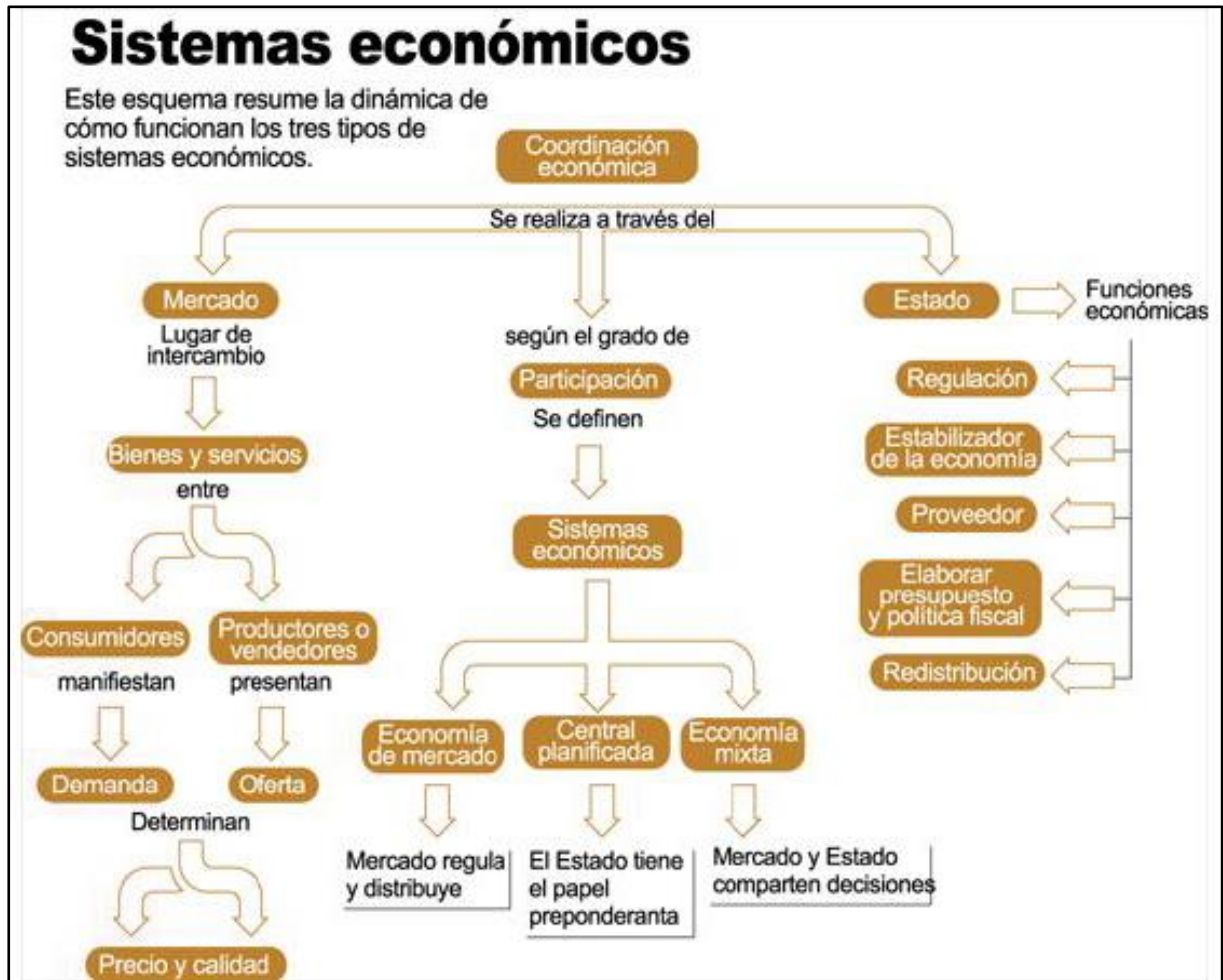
Sistemas económicos

Este esquema resume la dinámica de cómo funcionan los tres tipos de sistemas económicos.

Coordinación económica

Se realiza a través del

Mercado

Lugar de intercambio

Bienes y servicios

entre

Consumidores

manifiestan

Demanda

Productores o vendedores

presentan

Oferta

Determinan

Precio y calidad

según el grado de

Participación

Se definen

Sistemas económicos

Economía de mercado

Mercado regula y distribuye

Central planificada

El Estado tiene el papel preponderanta

Economía mixta

Mercado y Estado comparten decisiones

Estado

Funciones económicas

Regulación

Estabilizador de la economía

Proveedor

Elaborar presupuesto y política fiscal

Redistribución